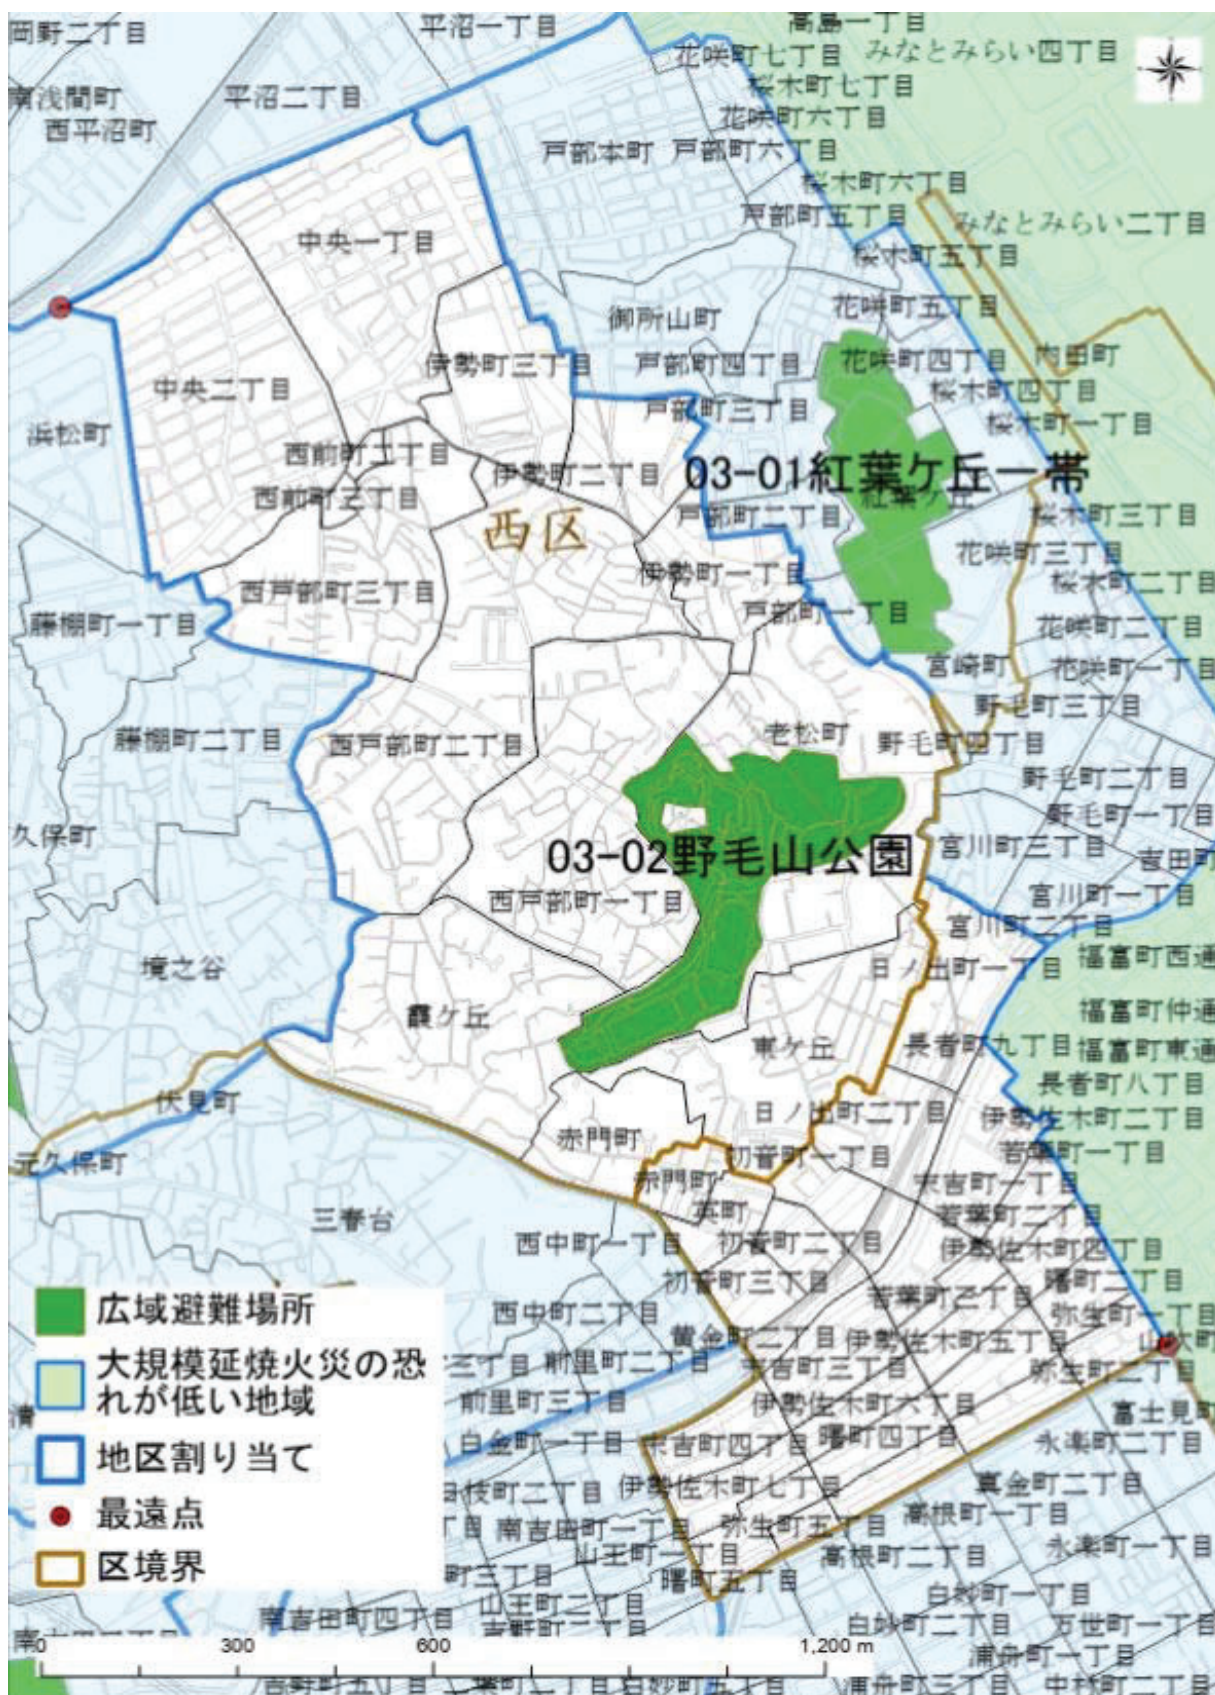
岡野二丁目
平沼一丁目
高島一丁目
花咲町七丁目
みなとみらい四丁目
南浅間町
西平沼町
平沼二丁目
桜木町七丁目
花咲町六丁目
戸部本町
戸部町六丁目
桜木町六丁目
戸部町五丁目
みなとみらい二丁目
桜木町五丁目
中央一丁目
御所山町
花咲町五丁目
伊勢町三丁目
戸部町四丁目
花咲町四丁目
内田町
中央二丁目
桜木町四丁目
戸部町三丁目
桜木町一丁目
浜松町
西前町一丁目
伊勢町二丁目
03-01紅葉ケ丘一帯
西前町三丁目
戸部町二丁目
桜木町三丁目
西区
花咲町三丁目
伊勢町一丁目
桜木町二丁目
西戸部町三丁目
戸部町一丁目
花咲町二丁目
藤棚町一丁目
宮崎町
花咲町一丁目
野毛町三丁目
老松町
藤棚町二丁目
西戸部町二丁目
野毛町四丁目
野毛町二丁目
野毛町一丁目
久保町
03-02野毛山公園
宮川町三丁目
吉田町
宮川町一丁目
西戸部町一丁目
宮川町二丁目
境之谷
日ノ出町一丁目
福富町西通
福富町仲通
霞ケ丘
東ケ丘
長者町九丁目
福富町東通
長者町八丁目
伏見町
日ノ出町二丁目
伊勢佐木町二丁目
赤門町
初音町一丁目
若葉町一丁目
元久保町
赤門町
末吉町一丁目
三春台
英町
若葉町二丁目
西中町一丁目
初音町二丁目
伊勢佐木町四丁目
初音町三丁目
曙町二丁目
広域避難場所
西中町二丁目
若葉町三丁目
弥生町一丁目
黄金町二丁目
伊勢佐木町五丁目
大規模延焼火災の恐れが低い地域
三丁目
前里町二丁目
末吉町三丁目
弥生町二丁目
前里町三丁目
伊勢佐木町六丁目
富士見町
地区割り当て
白金町一丁目
末吉町四丁目
曙町四丁目
永楽町二丁目
最遠点
日枝町二丁目
伊勢佐木町七丁目
真金町二丁目
南吉田町一丁目
弥生町五丁目
高根町一丁目
区境界
山王町一丁目
高根町二丁目
永楽町一丁目
曙町五丁目
白妙町一丁目
南吉田町四丁目
山王町二丁目
白妙町二丁目
万世町一丁目
0
300
600
1,200 m
浦舟町一丁目